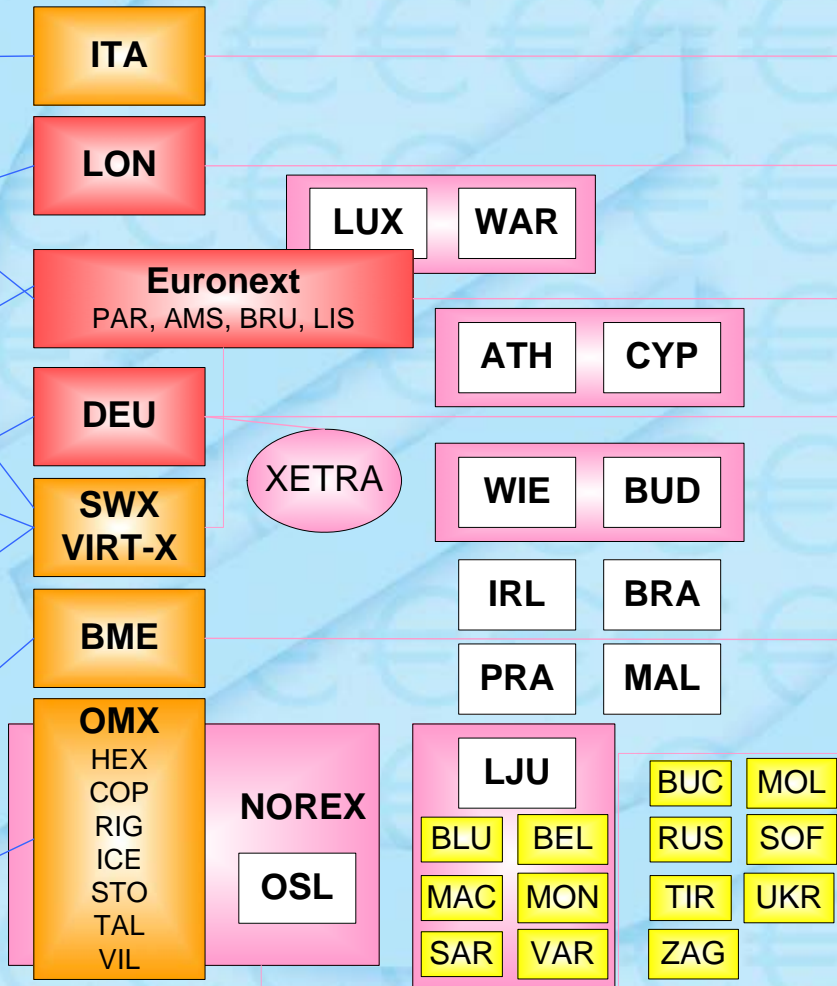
ITA

LON

LUX WAR

Euronext
PAR, AMS, BRU, LIS

ATH CYP

DEU

XETRA

WIE BUD

SWX
VIRT-X

IRL BRA

BME

PRA MAL

OMX
HEX
COP
RIG
ICE
STO
TAL
VIL

NOREX

OSL

LJU

BLU BEL
MAC MON
SAR VAR

BUC MOL
RUS SOF
TIR UKR
ZAG